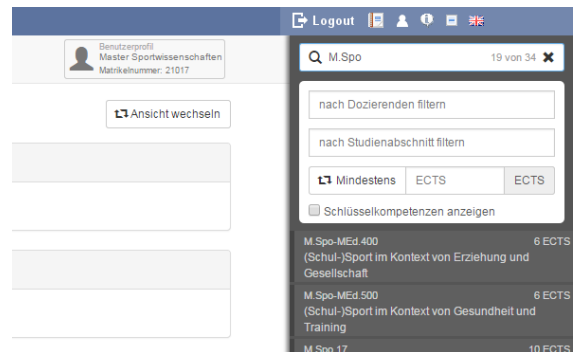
Logout

Benutzerprofil
Master Sportwissenschaften
Matrikelnummer: 21017

Ansicht wechseln

M.Spo

19 von 34

nach Dozierenden filtern

nach Studienabschnitt filtern

Mindestens

ECTS

ECTS

Schlüsselkompetenzen anzeigen

M.Spo-MEd.400
6 ECTS
(Schul-)Sport im Kontext von Erziehung und Gesellschaft

M.Spo-MEd.500
6 ECTS
(Schul-)Sport im Kontext von Gesundheit und Training

M.Spo.17
10 ECTS